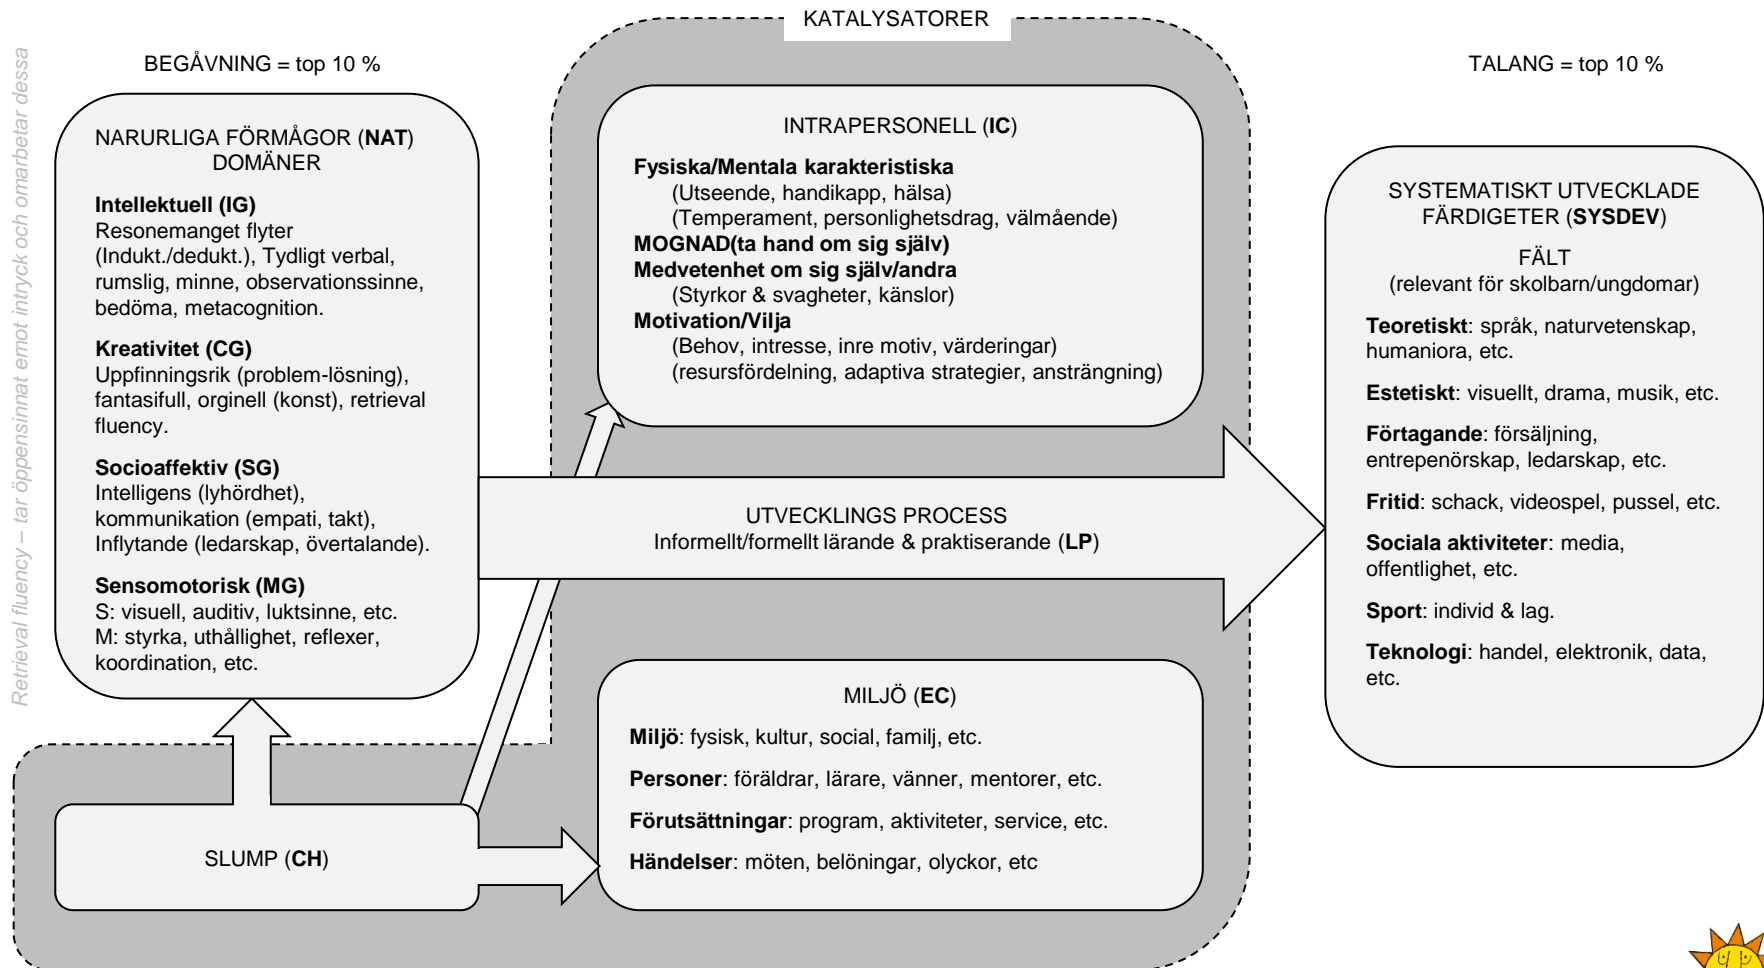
Retrieval fluency – tar öppensinnat emot intryck och omarbetar dessa

BEGÅVNING = top 10 %

NARURLIGA FÖRMÅGOR (NAT) DOMÄNER

Intellektuell (IG)
Resonemanget flyter (Indukt./dedukt.), Tydligt verbal, rumslig, minne, observationssinne, bedöma, metacognition.

Kreativitet (CG)
Uppfinningsrik (problem-lösning), fantasifull, orginell (konst), retrieval fluency.

Socioaffektiv (SG)
Intelligens (lyhördhet), kommunikation (empati, takt), Inflytande (ledarskap, övertalande).

Sensomotorisk (MG)
S: visuell, auditiv, luktsinne, etc.
M: styrka, uthållighet, reflexer, koordination, etc.

KATALYSATORER

INTRAPERSONELL (IC)

Fysiska/Mentala karakteristiska
(Utseende, handikapp, hälsa)
(Temperament, personlighetsdrag, välmående)
MOGNAD(ta hand om sig själv)
Medvetenhet om sig själv/andra
(Styrkor & svagheter, känslor)
Motivation/Vilja
(Behov, intresse, inre motiv, värderingar)
(resursfördelning, adaptiva strategier, ansträngning)

UTVECKLINGS PROCESS
Informellt/formellt lärande & praktiserande (LP)

MILJÖ (EC)

Miljö: fysisk, kultur, social, familj, etc.

Personer: föräldrar, lärare, vänner, mentorer, etc.

Förutsättningar: program, aktiviteter, service, etc.

Händelser: möten, belöningar, olyckor, etc

SLUMP (CH)

TALANG = top 10 %

SYSTEMATISKT UTVECKLADE FÄRDIGETER (SYSDEV)

FÄLT
(relevant för skolbarn/ungdomar)

Teoretiskt: språk, naturvetenskap, humaniora, etc.

Estetiskt: visuellt, drama, musik, etc.

Förtagande: försäljning, entrepenörskap, ledarskap, etc.

Fritid: schack, videospel, pussel, etc.

Sociala aktiviteter: media, offentlighet, etc.

Sport: individ & lag.

Teknologi: handel, elektronik, data, etc.